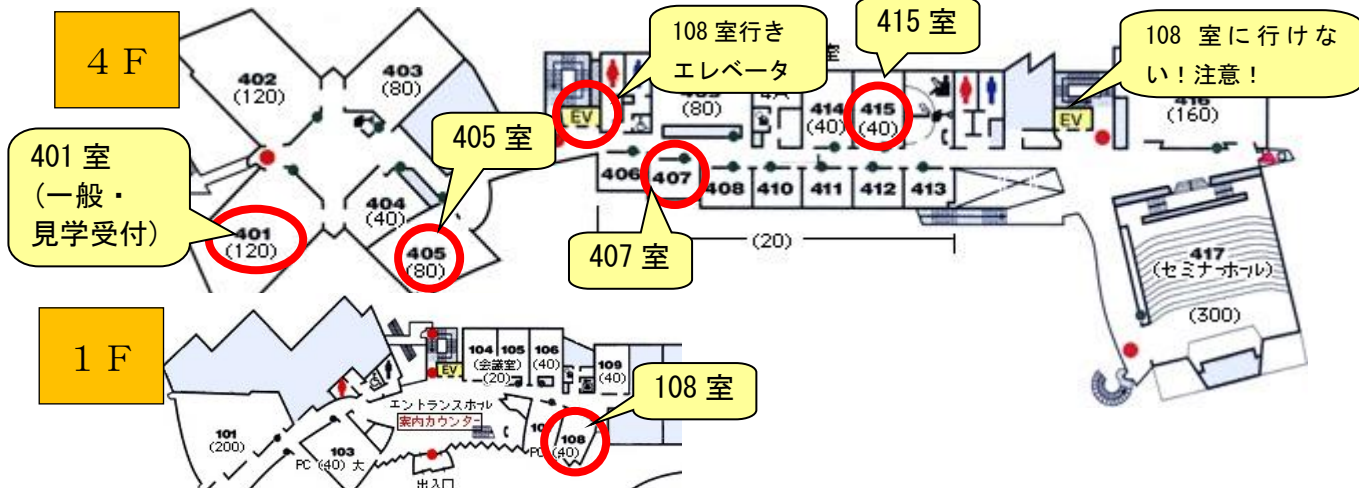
4 F

402
(120)

403
(80)

401 室
(一般・
見学受付)

401
(120)

404
(40)

405 室

405
(80)

108 室行き
エレベータ

EV

409
(80)

415 室

414
(40)

415
(40)

108 室に行けない!注意!

EV

416
(160)

406

407

408

410

411

412

413

407 室

(20)

417
(セミナーホール)
(300)

1 F

104
(会議室)

105
(20)

106
(40)

109
(40)

EV

108 室

エントランスホール
案内カウンター

101
(200)

103
PC (40) 大

108
PC (40)

出入口